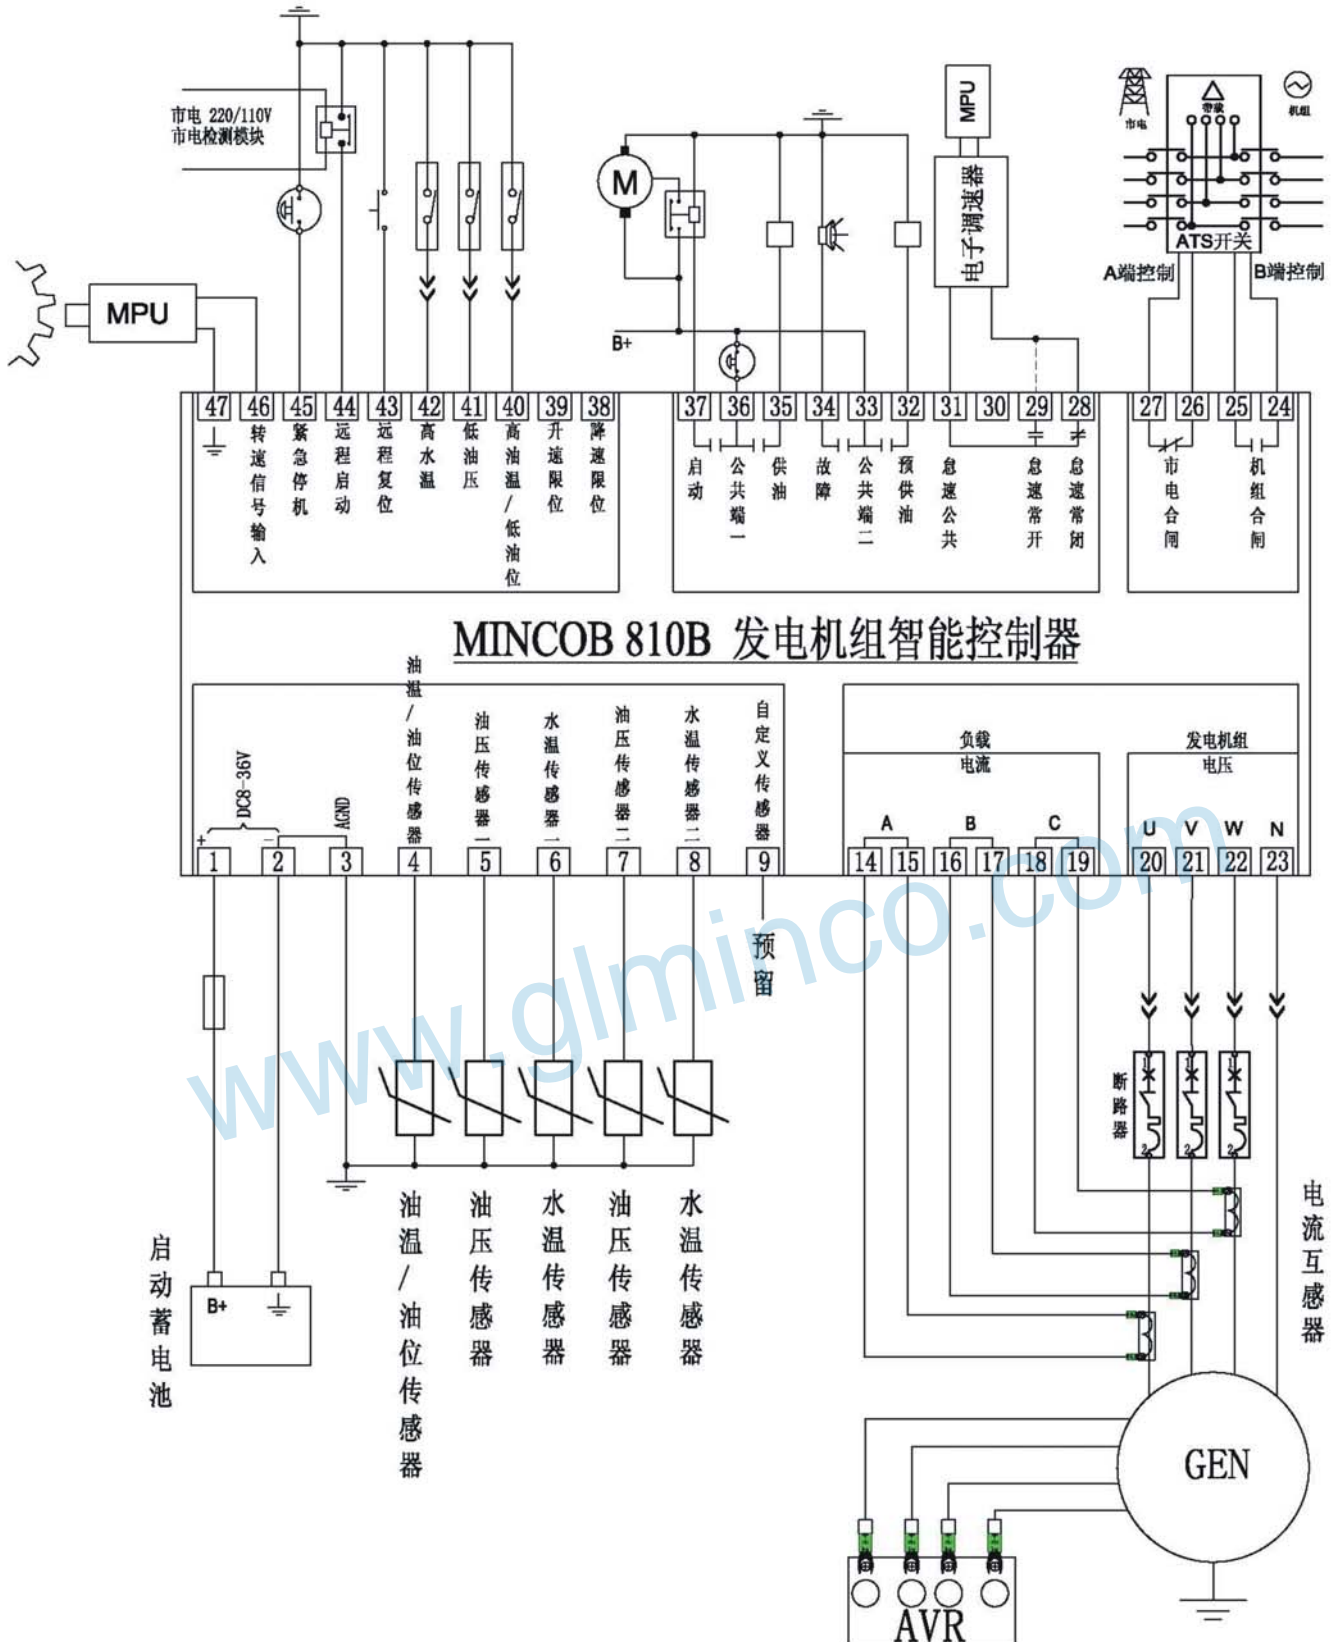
市电 220/110V
市电检测模块

MPU

M

B+

MPU

电子调速器

市电
带载
机组

ATS开关

A端控制
B端控制

47
46 转速信号输入
45 紧急停机
44 远程启动
43 远程复位
42 高水温
41 低油压
40 高油温/低油位
39 升速限位
38 降速限位

37 启动
36 公共端一
35 供油
34 故障
33 公共端二
32 预供油
31 怠速公共
30
29 怠速常开
28 怠速常闭

27 市电合闸
26
25 机组合闸
24

MINCOB 810B 发电机组智能控制器

DC8-36V
AGND
+
−

1
2
3
4 油温/油位传感器
5 油压传感器一
6 水温传感器一
7 油压传感器二
8 水温传感器二
9 自定义传感器

负载
电流
A
B
C
14 15 16 17 18 19

发电机组
电压
U V W N
20 21 22 23

预留

www.glminco.com

断路器

电流互感器

启动蓄电池

B+

油温/油位传感器
油压传感器
水温传感器
油压传感器
水温传感器

GEN

AVR